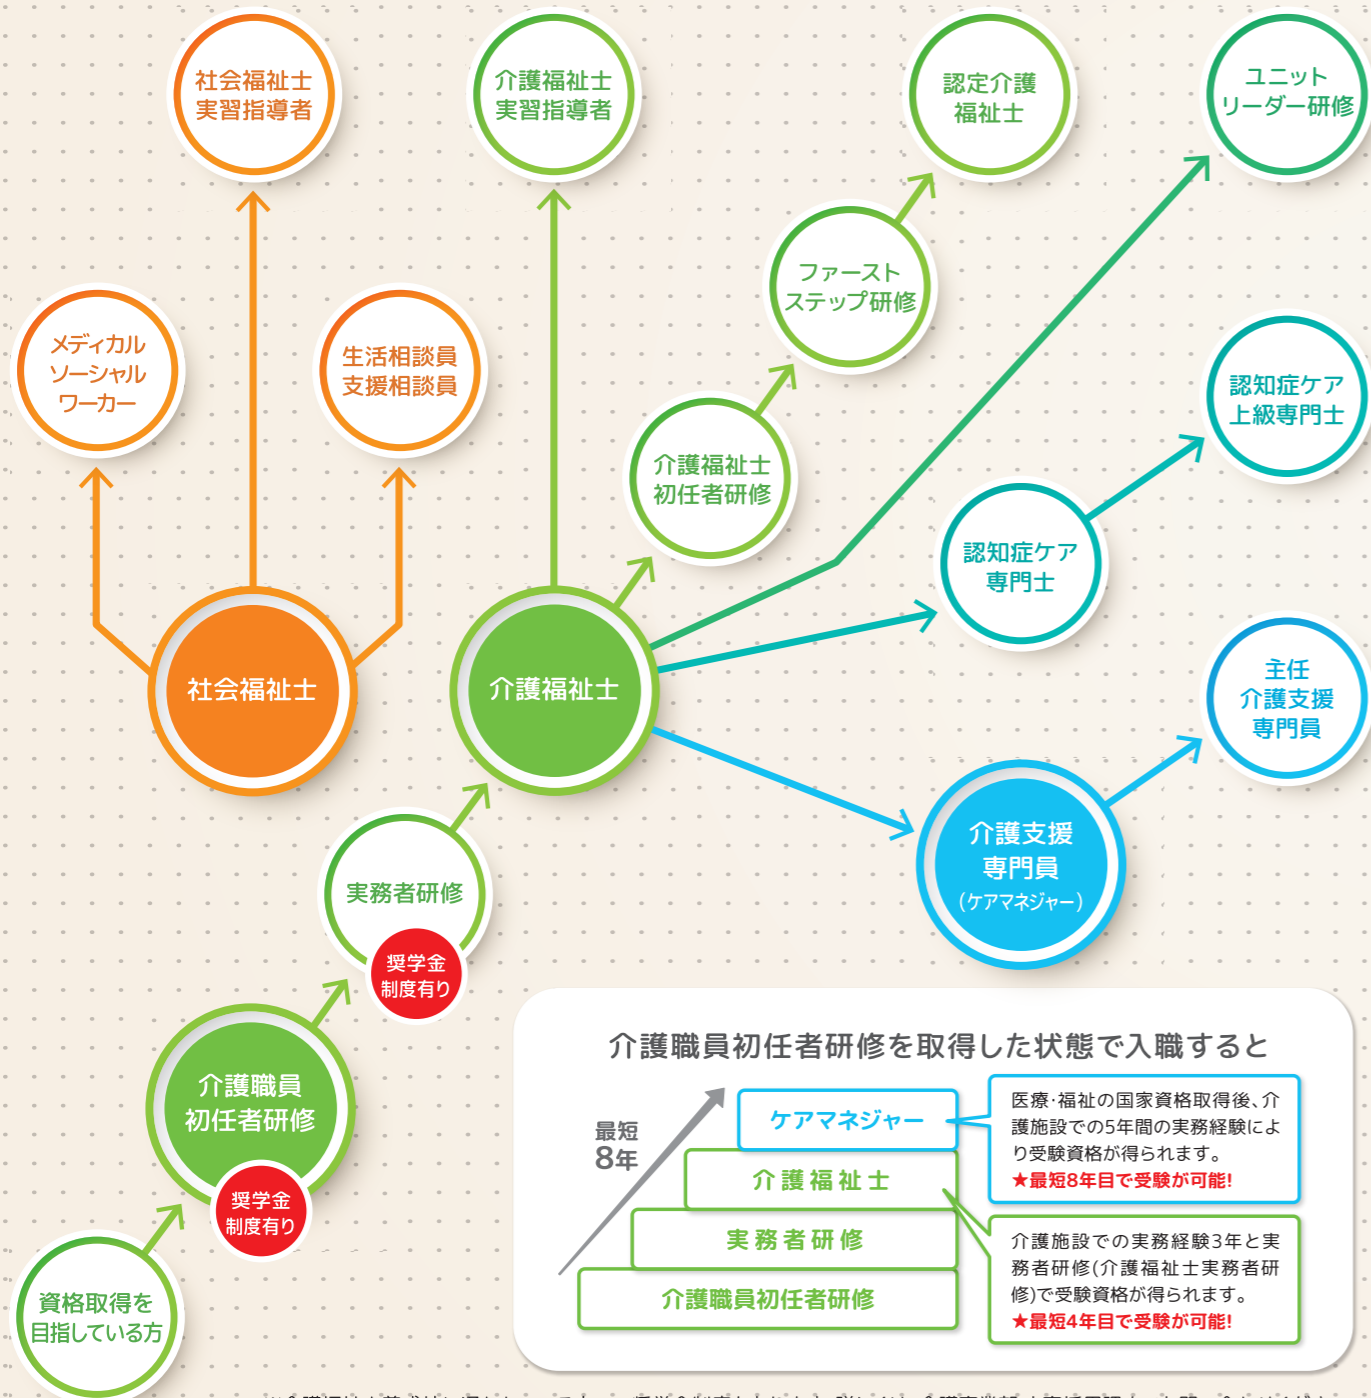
社会福祉士
実習指導者

介護福祉士
実習指導者

認定介護
福祉士

ユニット
リーダー研修

メディカル
ソーシャル
ワーカー

生活相談員
支援相談員

ファースト
ステップ研修

介護福祉士
初任者研修

認知症ケア
上級専門士

認知症ケア
専門士

社会福祉士

介護福祉士

主任
介護支援
専門員

介護支援
専門員
(ケアマネジャー)

実務者研修
奨学金
制度有り

介護職員
初任者研修
奨学金
制度有り

資格取得を
目指している方

介護職員初任者研修を取得した状態で入職すると

最短
8年

ケアマネジャー
介護福祉士
実務者研修
介護職員初任者研修

医療·福祉の国家資格取得後、介護施設での5年間の実務経験により受験資格が得られます。
★最短8年目で受験が可能!

介護施設での実務経験3年と実務者研修(介護福祉士実務者研修)で受験資格が得られます。
★最短4年目で受験が可能!